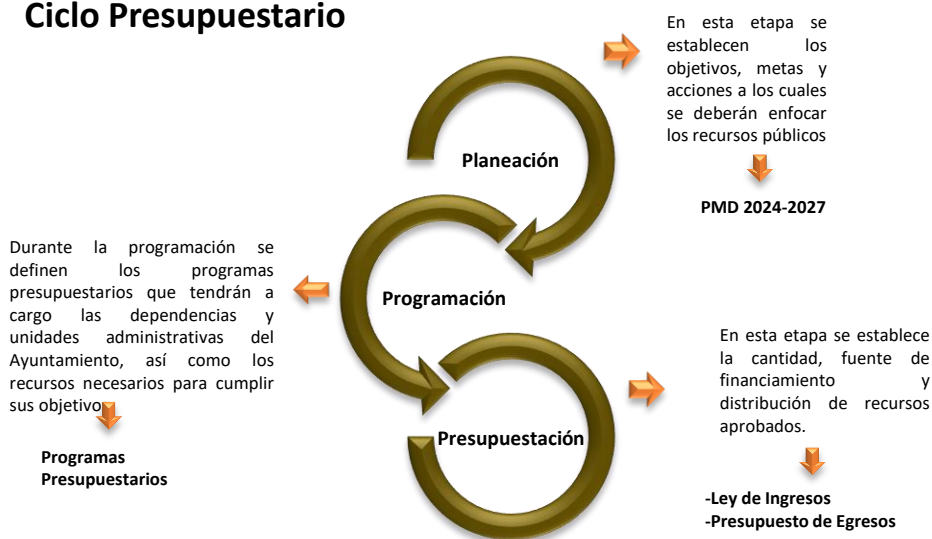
Ciclo Presupuestario

En esta etapa se establecen los objetivos, metas y acciones a los cuales se deberán enfocar los recursos públicos

PMD 2024-2027

Planeación

Durante la programación se definen los programas presupuestarios que tendrán a cargo las dependencias y unidades administrativas del Ayuntamiento, así como los recursos necesarios para cumplir sus objetivo

Programas Presupuestarios

Programación

En esta etapa se establece la cantidad, fuente de financiamiento y distribución de recursos aprobados.

-Ley de Ingresos
-Presupuesto de Egresos

Presupuestación